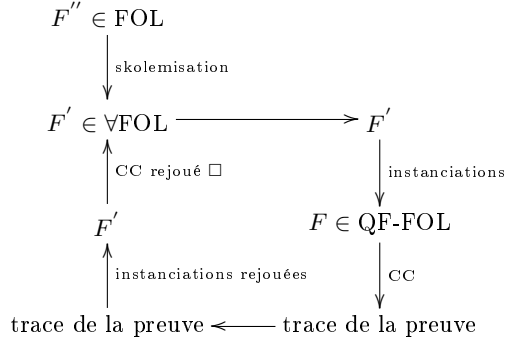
$F^{''} \in \text{FOL}$

skolemisation

$F^{'} \in \forall\text{FOL}$

$F^{'}$

instanciations

CC rejoué $\square$

$F^{'}$

$F \in \text{QF-FOL}$

instanciations rejouées

CC

trace de la preuve

trace de la preuve